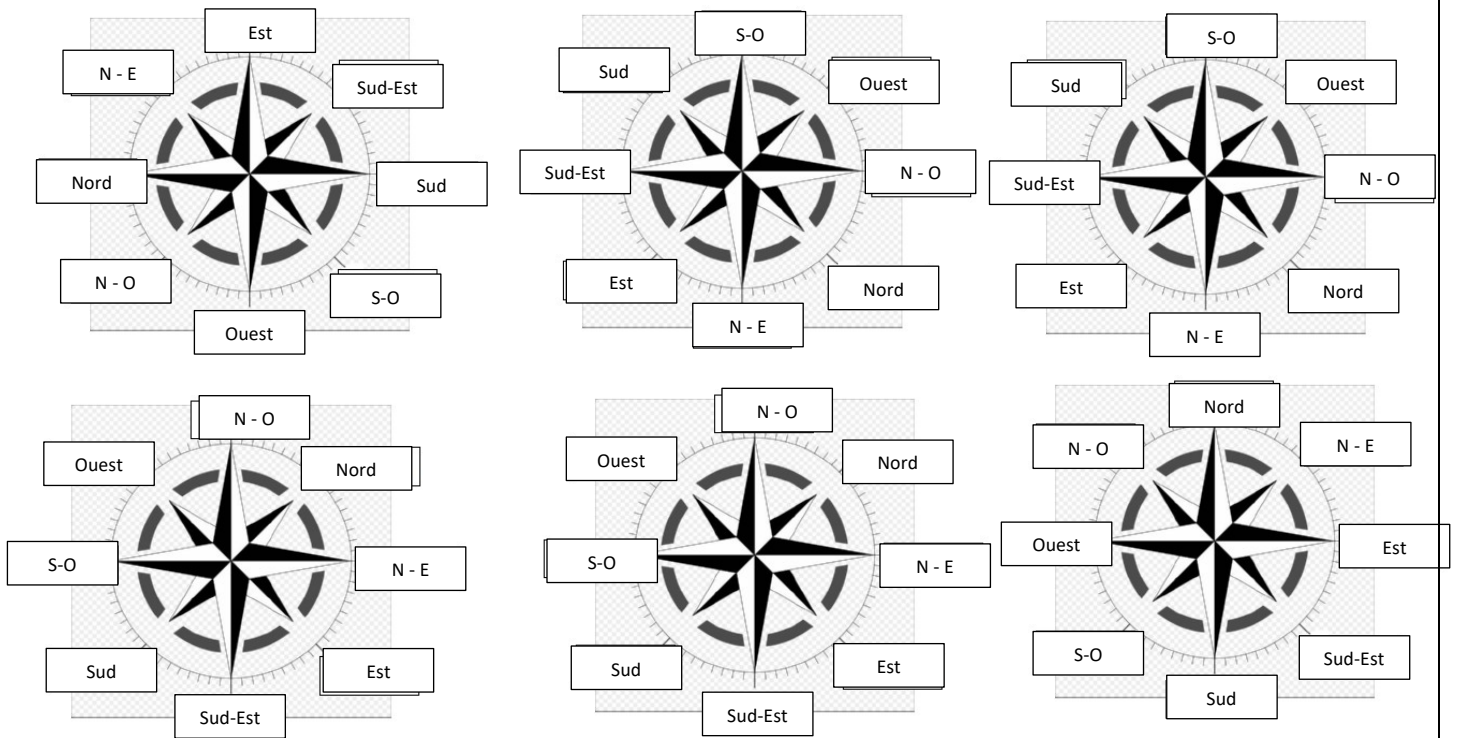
Est
N - E
Sud-Est
Nord
Sud
N - O
S-O
Ouest

S-O
Sud
Ouest
Sud-Est
N - O
Est
Nord
N - E

S-O
Sud
Ouest
Sud-Est
N - O
Est
Nord
N - E

N - O
Ouest
Nord
S-O
N - E
Sud
Est
Sud-Est

N - O
Ouest
Nord
S-O
N - E
Sud
Est
Sud-Est

Nord
N - O
N - E
Ouest
Est
S-O
Sud-Est
Sud